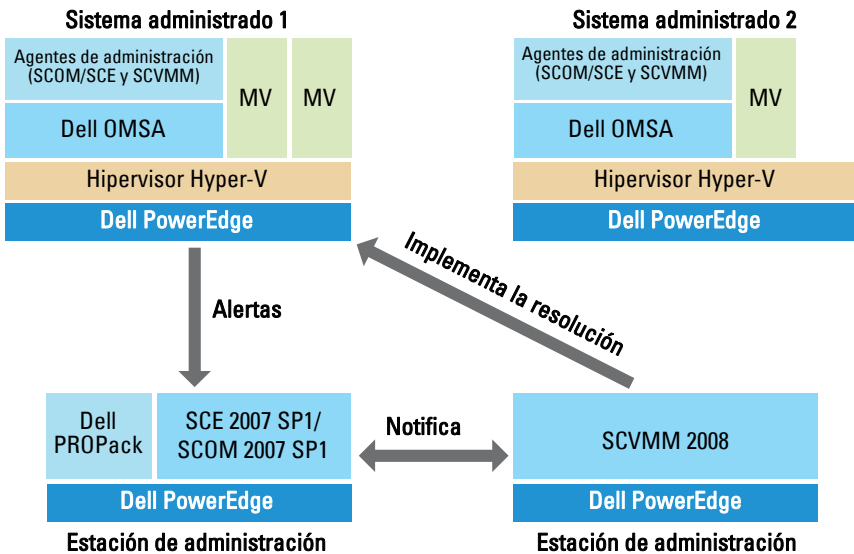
Sistema administrado 1

Agentes de administración (SCOM/SCE y SCVMM)

Dell OMSA

MV

MV

Hipervisor Hyper-V

Dell PowerEdge

Sistema administrado 2

Agentes de administración (SCOM/SCE y SCVMM)

Dell OMSA

MV

Hipervisor Hyper-V

Dell PowerEdge

Alertas

Implementa la resolución

Dell PROPack

SCE 2007 SP1/ SCOM 2007 SP1

Dell PowerEdge

Estación de administración

Notifica

SCVMM 2008

Dell PowerEdge

Estación de administración